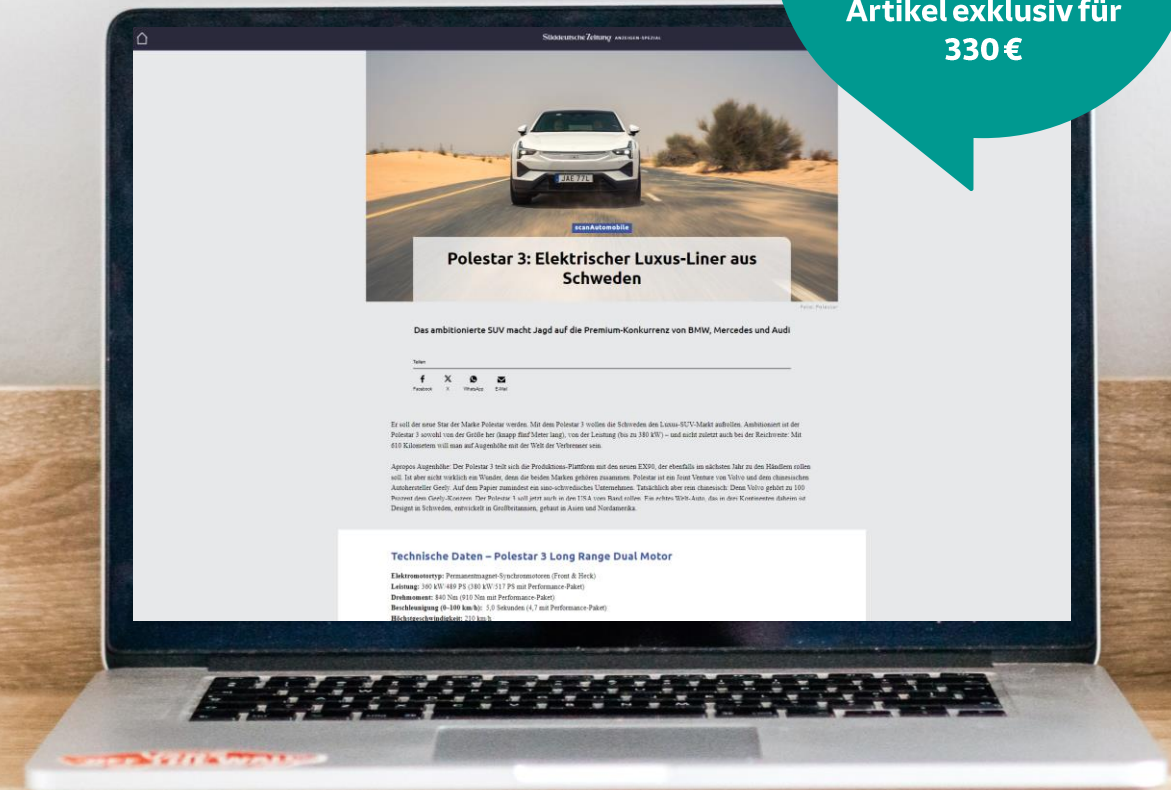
Artikel exklusiv für 330 €

Süddeutsche Zeitung ANZEIGEN-SPEZIAL

JAE 77L

scanAutomobile

Polestar 3: Elektrischer Luxus-Liner aus Schweden

Foto: Polestar

Das ambitionierte SUV macht Jagd auf die Premium-Konkurrenz von BMW, Mercedes und Audi

Teilen

Facebook X WhatsApp E-Mail

Er soll der neue Star der Marke Polestar werden. Mit dem Polestar 3 wollen die Schweden den Luxus-SUV-Markt aufrollen. Ambitioniert ist der Polestar 3 sowohl von der Größe her (knapp fünf Meter lang), von der Leistung (bis zu 380 kW) – und nicht zuletzt auch bei der Reichweite: Mit 610 Kilometern will man auf Augenhöhe mit der Welt der Verbrenner sein.

Apropos Augenhöhe: Der Polestar 3 teilt sich die Produktions-Plattform mit dem neuen EX90, der ebenfalls im nächsten Jahr zu den Händlern rollen soll. Ist aber auch nicht wirklich ein Wunder, denn die beiden Marken gehören zusammen. Polestar ist ein Joint Venture von Volvo und dem chinesischen Autohersteller Geely. Auf dem Papier zumindest ein sino-schwedisches Unternehmen. Tatsächlich aber rein chinesisch: Denn Volvo gehört zu 100 Prozent dem Geely-Konzern. Der Polestar 3 soll jetzt auch in den USA vom Band rollen. Ein echtes Welt-Auto, das in drei Kontinenten daheim ist: Designt in Schweden, entwickelt in Großbritannien, gebaut in Asien und Nordamerika.

Technische Daten – Polestar 3 Long Range Dual Motor

Elektromotortyp: Permanentmagnet-Synchronmotoren (Front & Heck)
Leistung: 360 kW/489 PS (380 kW/517 PS mit Performance-Paket)
Drehmoment: 840 Nm (910 Nm mit Performance-Paket)
Beschleunigung (0–100 km/h): 5,0 Sekunden (4,7 mit Performance-Paket)
Höchstgeschwindigkeit: 210 km/h